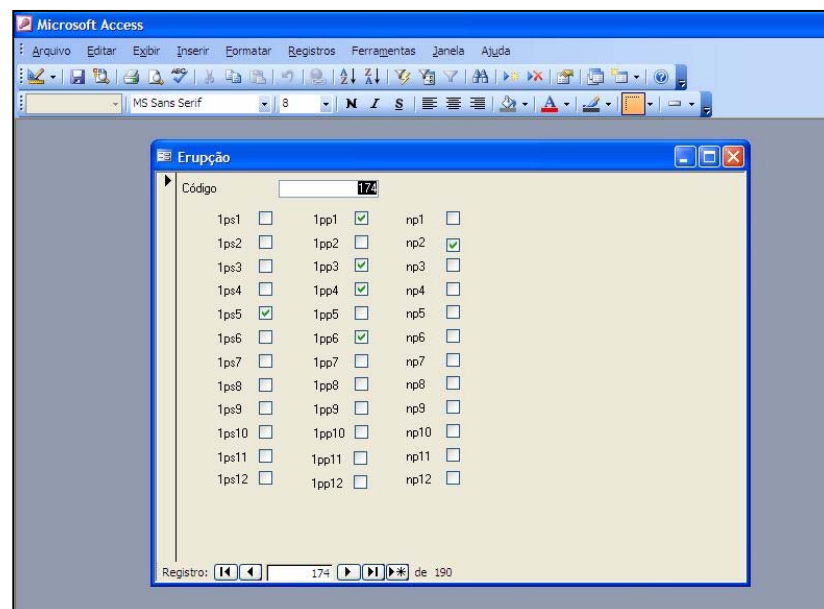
Microsoft Access

Arquivo Editar Exibir Inserir Formatar Registros Ferramentas Janela Ajuda

MS Sans Serif 8 N I S

Erupção

Código 174

| | | |
|---|---|---|
| 1ps1 | 1pp1 | np1 |
| 1ps2 | 1pp2 | np2 |
| 1ps3 | 1pp3 | np3 |
| 1ps4 | 1pp4 | np4 |
| 1ps5 | 1pp5 | np5 |
| 1ps6 | 1pp6 | np6 |
| 1ps7 | 1pp7 | np7 |
| 1ps8 | 1pp8 | np8 |
| 1ps9 | 1pp9 | np9 |
| 1ps10 | 1pp10 | np10 |
| 1ps11 | 1pp11 | np11 |
| 1ps12 | 1pp12 | np12 |

Registro: 174 de 190